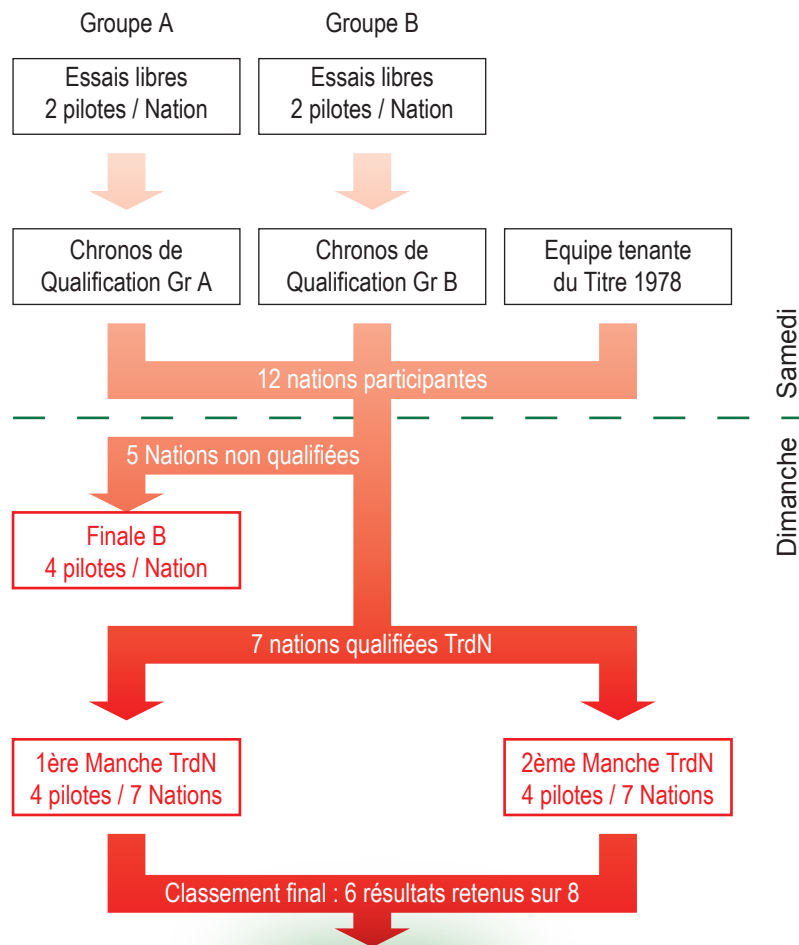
Groupe A

Groupe B

Essais libres
2 pilotes / Nation

Essais libres
2 pilotes / Nation

Chronos de
Qualification Gr A

Chronos de
Qualification Gr B

Equipe tenante
du Titre 1978

Samedi

12 nations participantes

Dimanche

5 Nations non qualifiées

Finale B
4 pilotes / Nation

7 nations qualifiées TrdN

1ère Manche TrdN
4 pilotes / 7 Nations

2ème Manche TrdN
4 pilotes / 7 Nations

Classement final : 6 résultats retenus sur 8